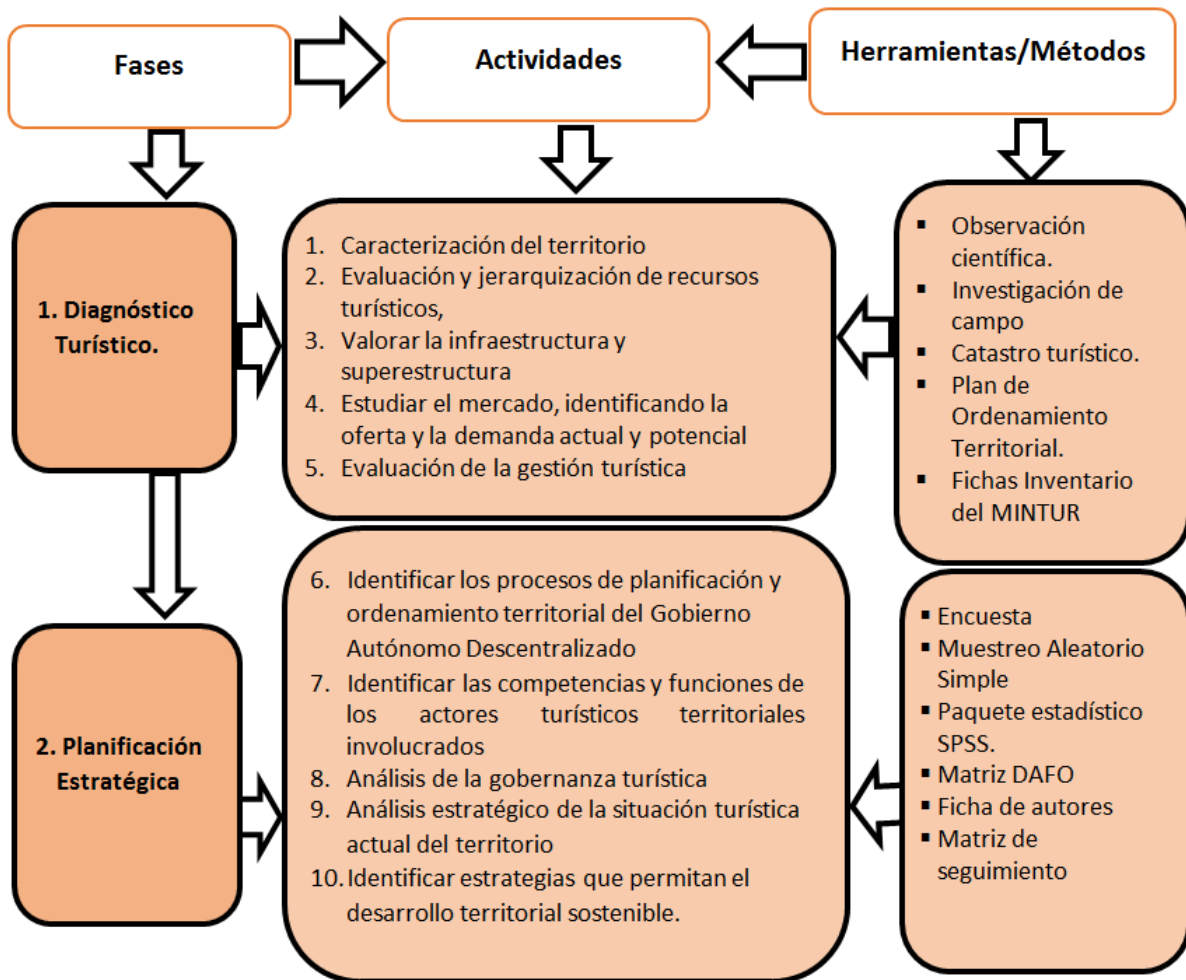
Fases

Actividades

Herramientas/Métodos

1. Diagnóstico Turístico.

1. Caracterización del territorio
2. Evaluación y jerarquización de recursos turísticos,
3. Valorar la infraestructura y superestructura
4. Estudiar el mercado, identificando la oferta y la demanda actual y potencial
5. Evaluación de la gestión turística

- Observación científica.
- Investigación de campo
- Catastro turístico.
- Plan de Ordenamiento Territorial.
- Fichas Inventario del MINTUR

2. Planificación Estratégica

6. Identificar los procesos de planificación y ordenamiento territorial del Gobierno Autónomo Descentralizado
7. Identificar las competencias y funciones de los actores turísticos territoriales involucrados
8. Análisis de la gobernanza turística
9. Análisis estratégico de la situación turística actual del territorio
10. Identificar estrategias que permitan el desarrollo territorial sostenible.

- Encuesta
- Muestreo Aleatorio Simple
- Paquete estadístico SPSS.
- Matriz DAFO
- Ficha de autores
- Matriz de seguimiento